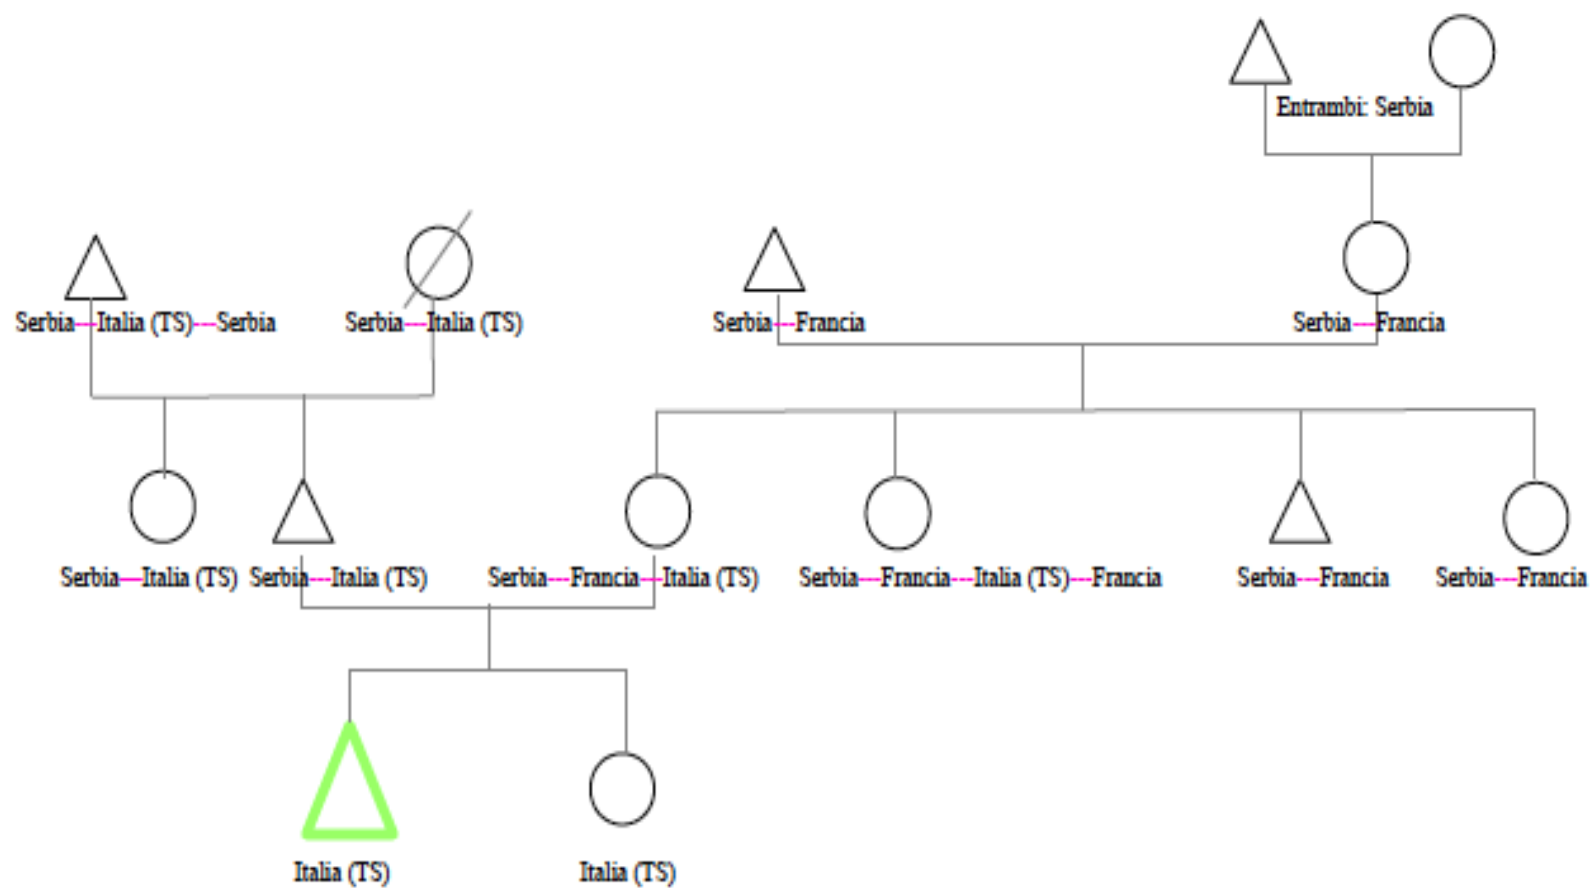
Entrambi: Serbia

Serbia---Italia (TS)---Serbia

Serbia---Italia (TS)

Serbia---Francia

Serbia---Francia

Serbia---Italia (TS)

Serbia---Italia (TS)

Serbia---Francia---Italia (TS)

Serbia---Francia---Italia (TS)---Francia

Serbia---Francia

Serbia---Francia

Italia (TS)

Italia (TS)